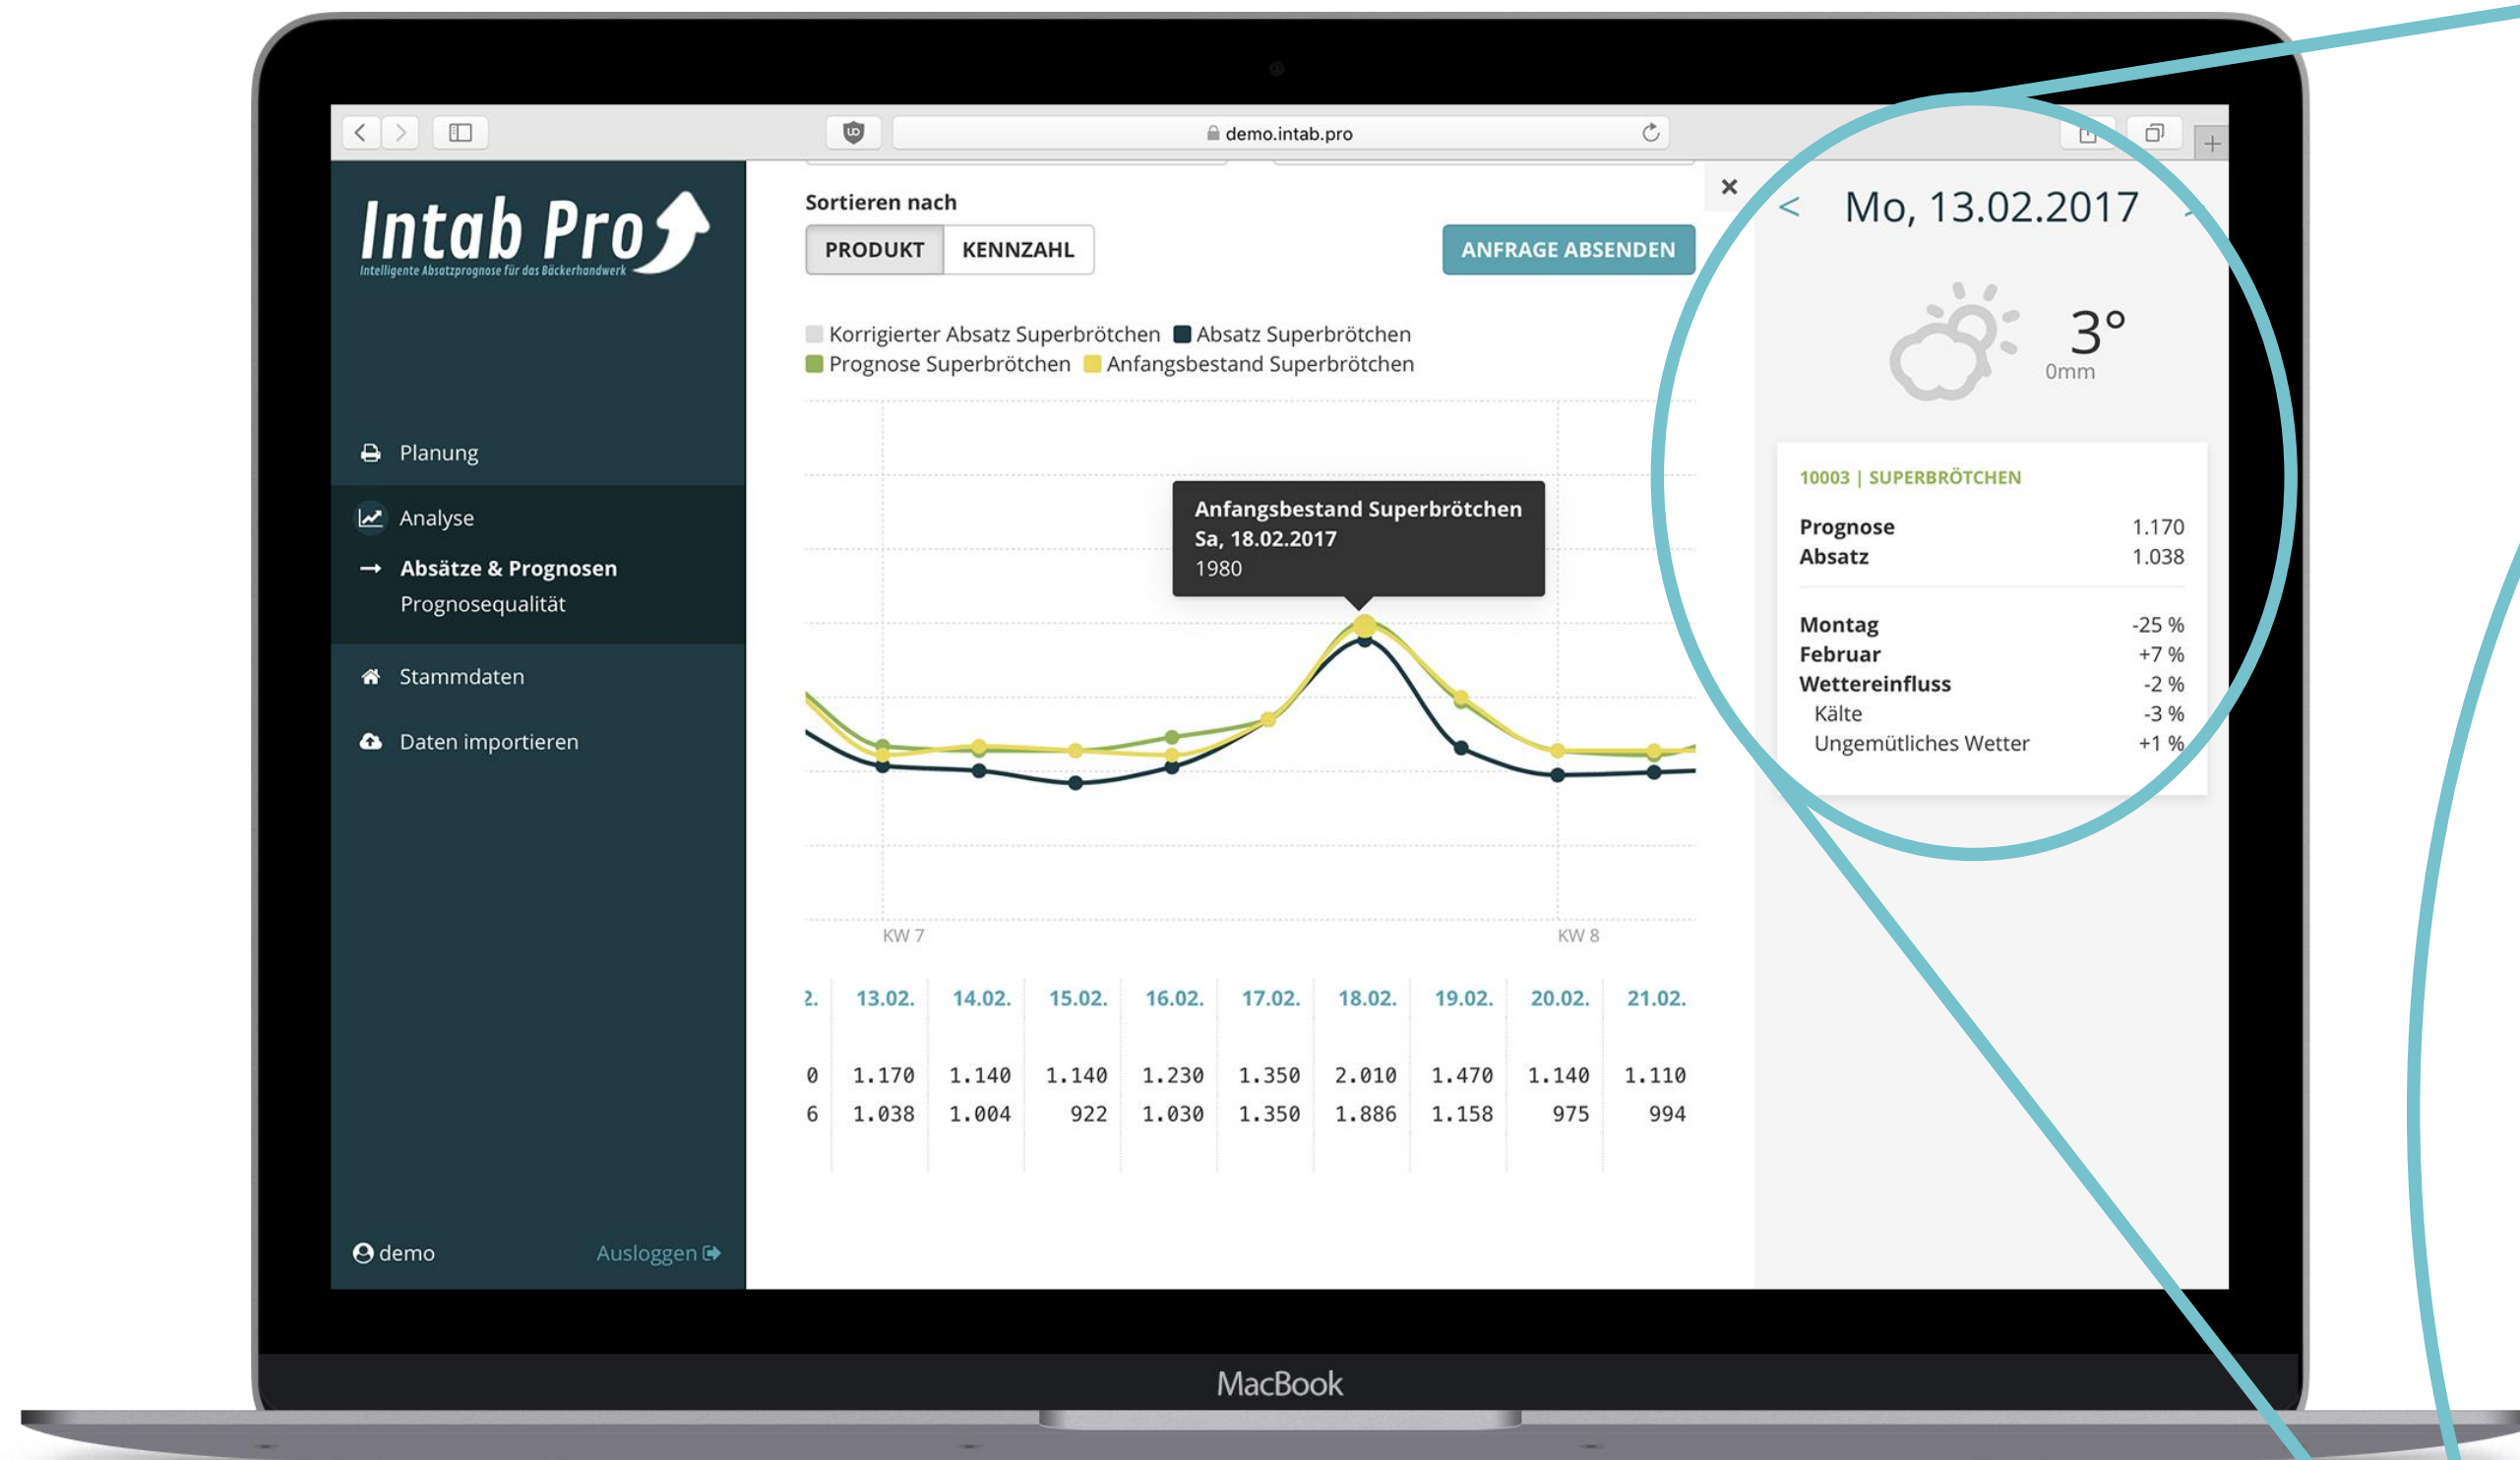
demo.intab.pro

Intab Pro
Intelligente Absatzprognose für das Bäckerhandwerk

Planung

Analyse

Absätze & Prognosen

Prognosequalität

Stammdaten

Daten importieren

demo Ausloggen

Sortieren nach

PRODUKT KENNZAHL

ANFRAGE ABSENDEN

Korrigierter Absatz Superbrötchen Absatz Superbrötchen
Prognose Superbrötchen Anfangsbestand Superbrötchen

Anfangsbestand Superbrötchen
Sa, 18.02.2017
1980

KW 7 KW 8

| 2. | 13.02. | 14.02. | 15.02. | 16.02. | 17.02. | 18.02. | 19.02. | 20.02. | 21.02. |
|---|---|---|---|---|---|---|---|---|---|
| 0 | 1.170 | 1.140 | 1.140 | 1.230 | 1.350 | 2.010 | 1.470 | 1.140 | 1.110 |
| 6 | 1.038 | 1.004 | 922 | 1.030 | 1.350 | 1.886 | 1.158 | 975 | 994 |

×

< Mo, 13.02.2017

3°
0mm

10003 | SUPERBRÖTCHEN

| Prognose | 1.170 |
|---|---|
| Absatz | 1.038 |

| Montag | -25 % |
|---|---|
| Februar | +7 % |
| Wettereinfluss | -2 % |
| Kälte | -3 % |
| Ungemütliches Wetter | +1 % |

MacBook